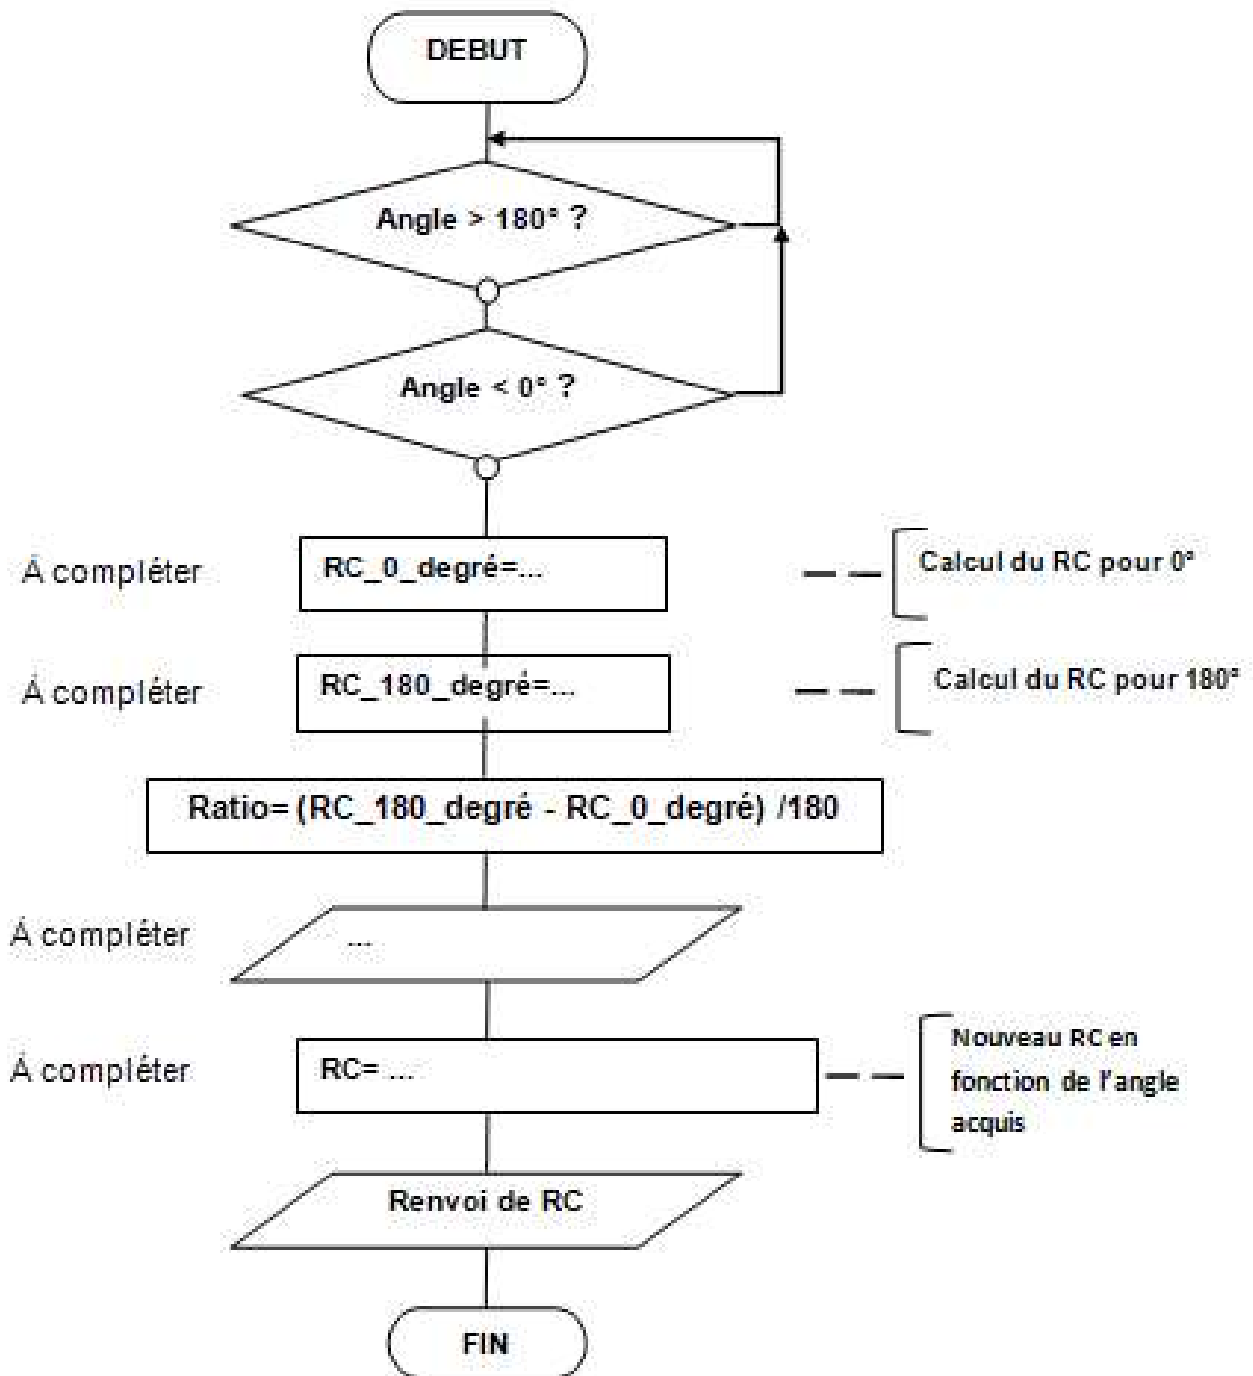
DEBUT

Angle > 180° ?

Angle < 0° ?

À compléter

RC_0_degré=...

Calcul du RC pour 0°

À compléter

RC_180_degré=...

Calcul du RC pour 180°

Ratio= (RC_180_degré - RC_0_degré) /180

À compléter

...

À compléter

RC= ...

Nouveau RC en fonction de l'angle acquis

Renvoi de RC

FIN